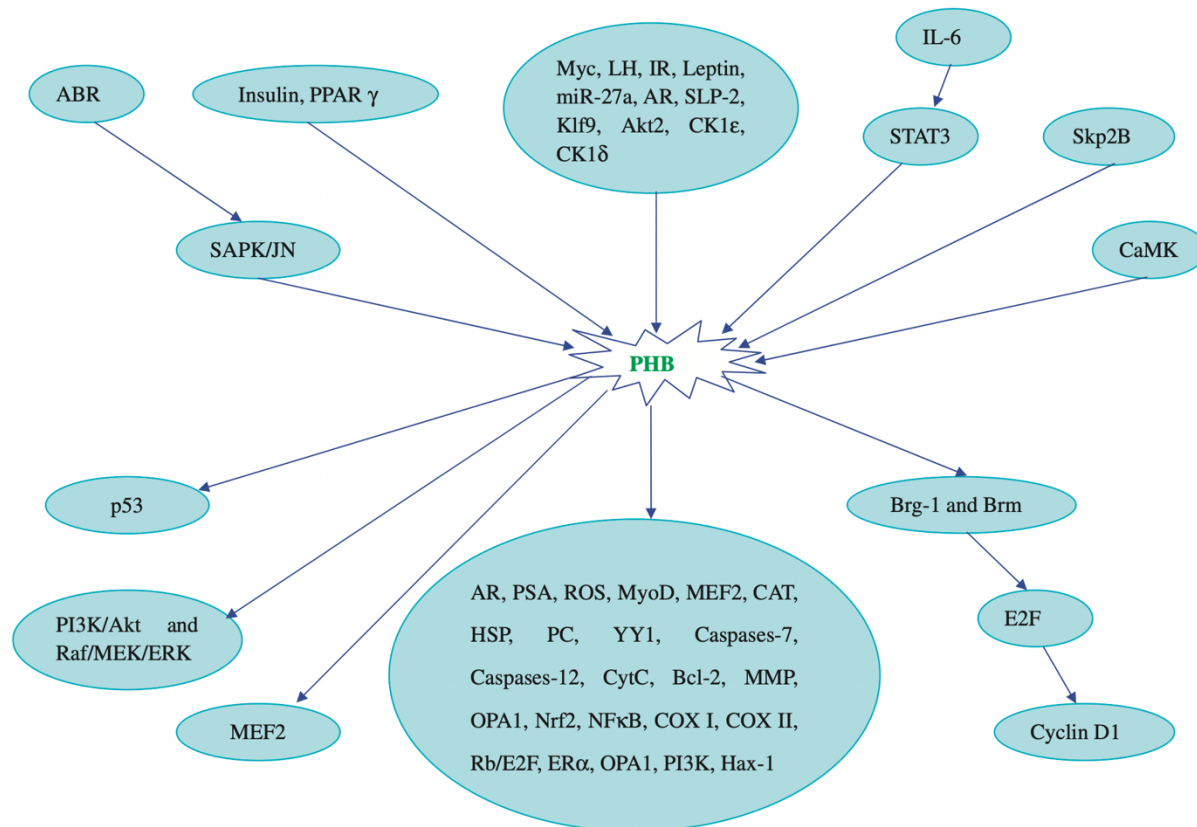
ABR

Insulin, PPAR γ

Myc, LH, IR, Leptin, miR-27a, AR, SLP-2, Klf9, Akt2, CK1ε, CK1δ

IL-6

STAT3

Skp2B

SAPK/JN

CaMK

PHB

p53

Brg-1 and Brm

PI3K/Akt and Raf/MEK/ERK

AR, PSA, ROS, MyoD, MEF2, CAT, HSP, PC, YY1, Caspases-7, Caspases-12, CytC, Bcl-2, MMP, OPA1, Nrf2, NFκB, COX I, COX II, Rb/E2F, ERα, OPA1, PI3K, Hax-1

E2F

MEF2

Cyclin D1